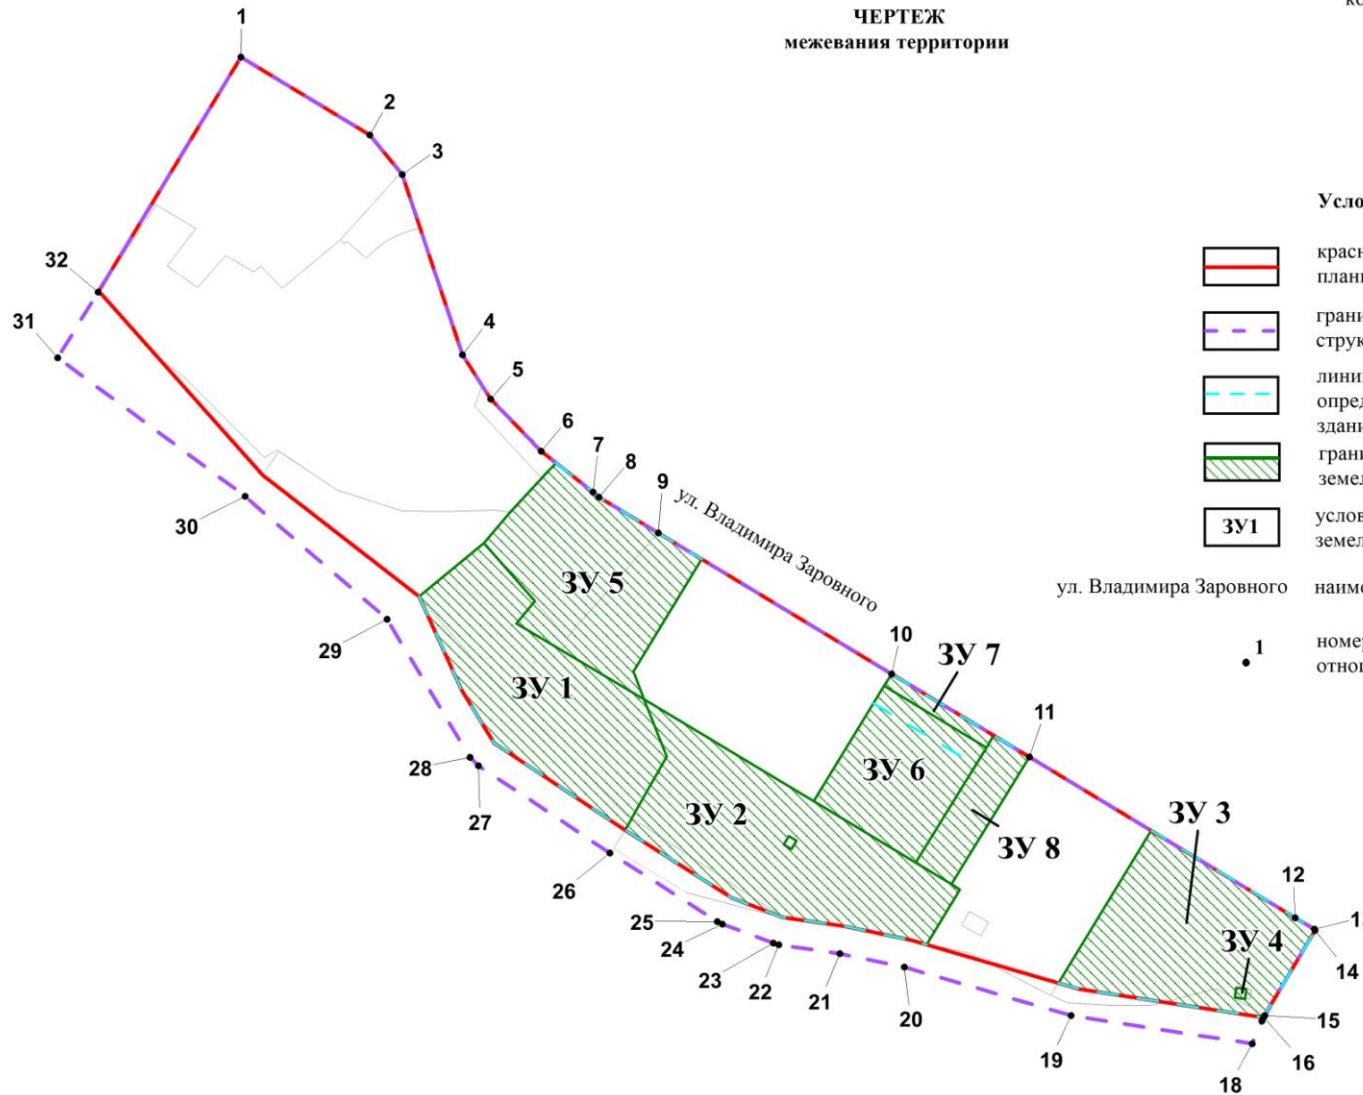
ко

ЧЕРТЕЖ
межевания территории

1
2
3
32
31
4
5
6
7
8
9
ул. Владимира Заровного
30
ЗУ 5
29
ЗУ 1
10
ЗУ 7
11
28
27
ЗУ 6
ЗУ 2
ЗУ 8
ЗУ 3
26
12
25
24
ЗУ 4
14
23
22
21
20
15
19
16
18

Усло

красн
плани

грани
струк

лини
опред
здани

грани
земел

ЗУ1
услов
земел

ул. Владимира Заровного наимо

1
номер
отнош